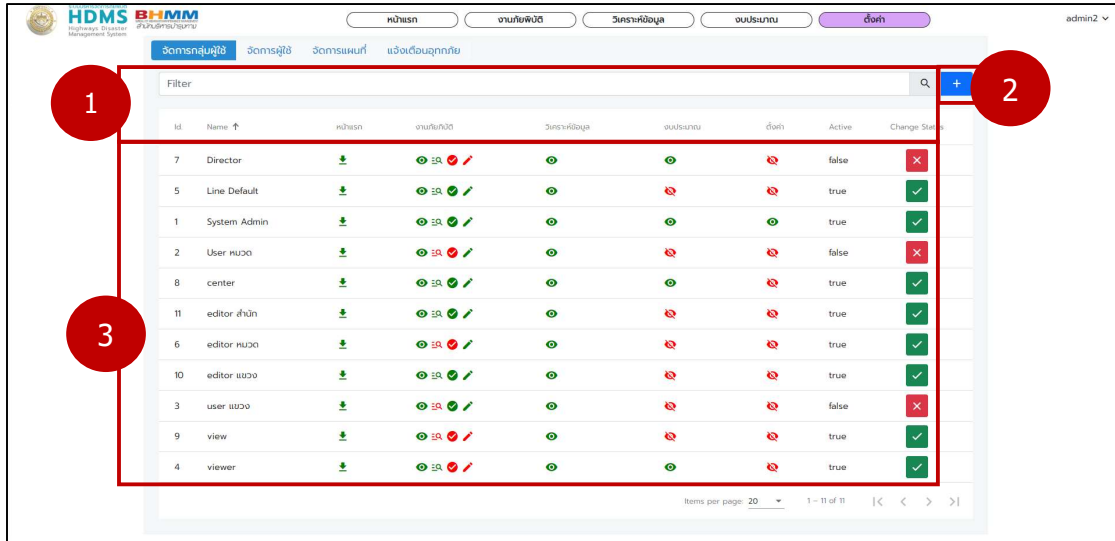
HDMS Highways Disaster Management System BHMM สำนักบริหารบำรุงทาง

หน้าแรก | งานภัยพิบัติ | วิเคราะห์ข้อมูล | งบประมาณ | ตั้งค่า

admin2

จัดการกลุ่มผู้ใช้ | จัดการผู้ใช้ | จัดการแผนที่ | แจ้งเตือนอุทกภัย

Filter

+

1

2

3

| Id | Name ↑ | หน้าแรก | งานภัยพิบัติ | วิเคราะห์ข้อมูล | งบประมาณ | ตั้งค่า | Active | Change Status |
|---|---|---|---|---|---|---|---|---|
| 7 | Director | | | | | | false | |
| 5 | Line Default | | | | | | true | |
| 1 | System Admin | | | | | | true | |
| 2 | User หมวด | | | | | | false | |
| 8 | center | | | | | | true | |
| 11 | editor สำนัก | | | | | | true | |
| 6 | editor หมวด | | | | | | true | |
| 10 | editor แขวง | | | | | | true | |
| 3 | user แขวง | | | | | | false | |
| 9 | view | | | | | | true | |
| 4 | viewer | | | | | | true | |

Items per page: 20 | 1 – 11 of 11